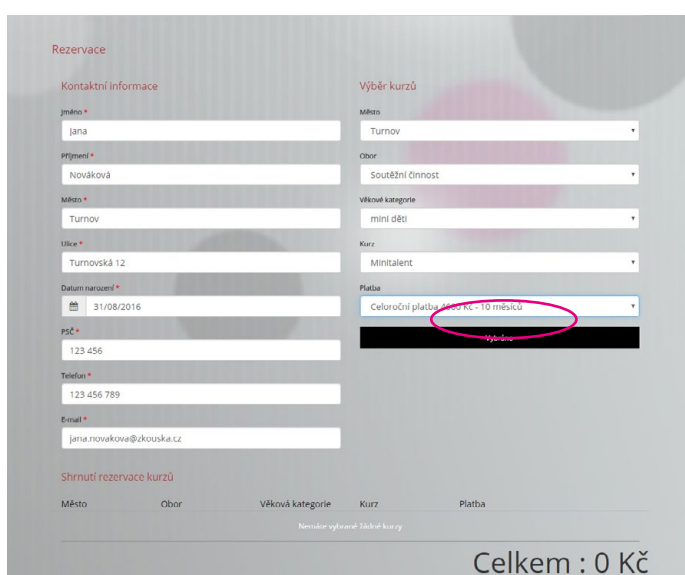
Rezervace

Kontaktní informace

Jméno *
Jana

Příjmení *
Nováková

Město *
Turnov

Ulice *
Turnovská 12

Datum narození *
31/08/2016

PSČ *
123 456

Telefon *
123 456 789

E-mail *
jana.novakova@zkouska.cz

Výběr kurzů

Město
Turnov

Obor
Soutěžní činnost

Věkové kategorie
mini děti

Kurz
Minitalent

Platba
Celoroční platba 4600 Kč - 10 měsíců

Vybrat

Shrnutí rezervace kurzů

| Město | Obor | Věková kategorie | Kurz | Platba |
|---|---|---|---|---|

Nemáte vybrané žádné kurzy

Celkem : 0 Kč